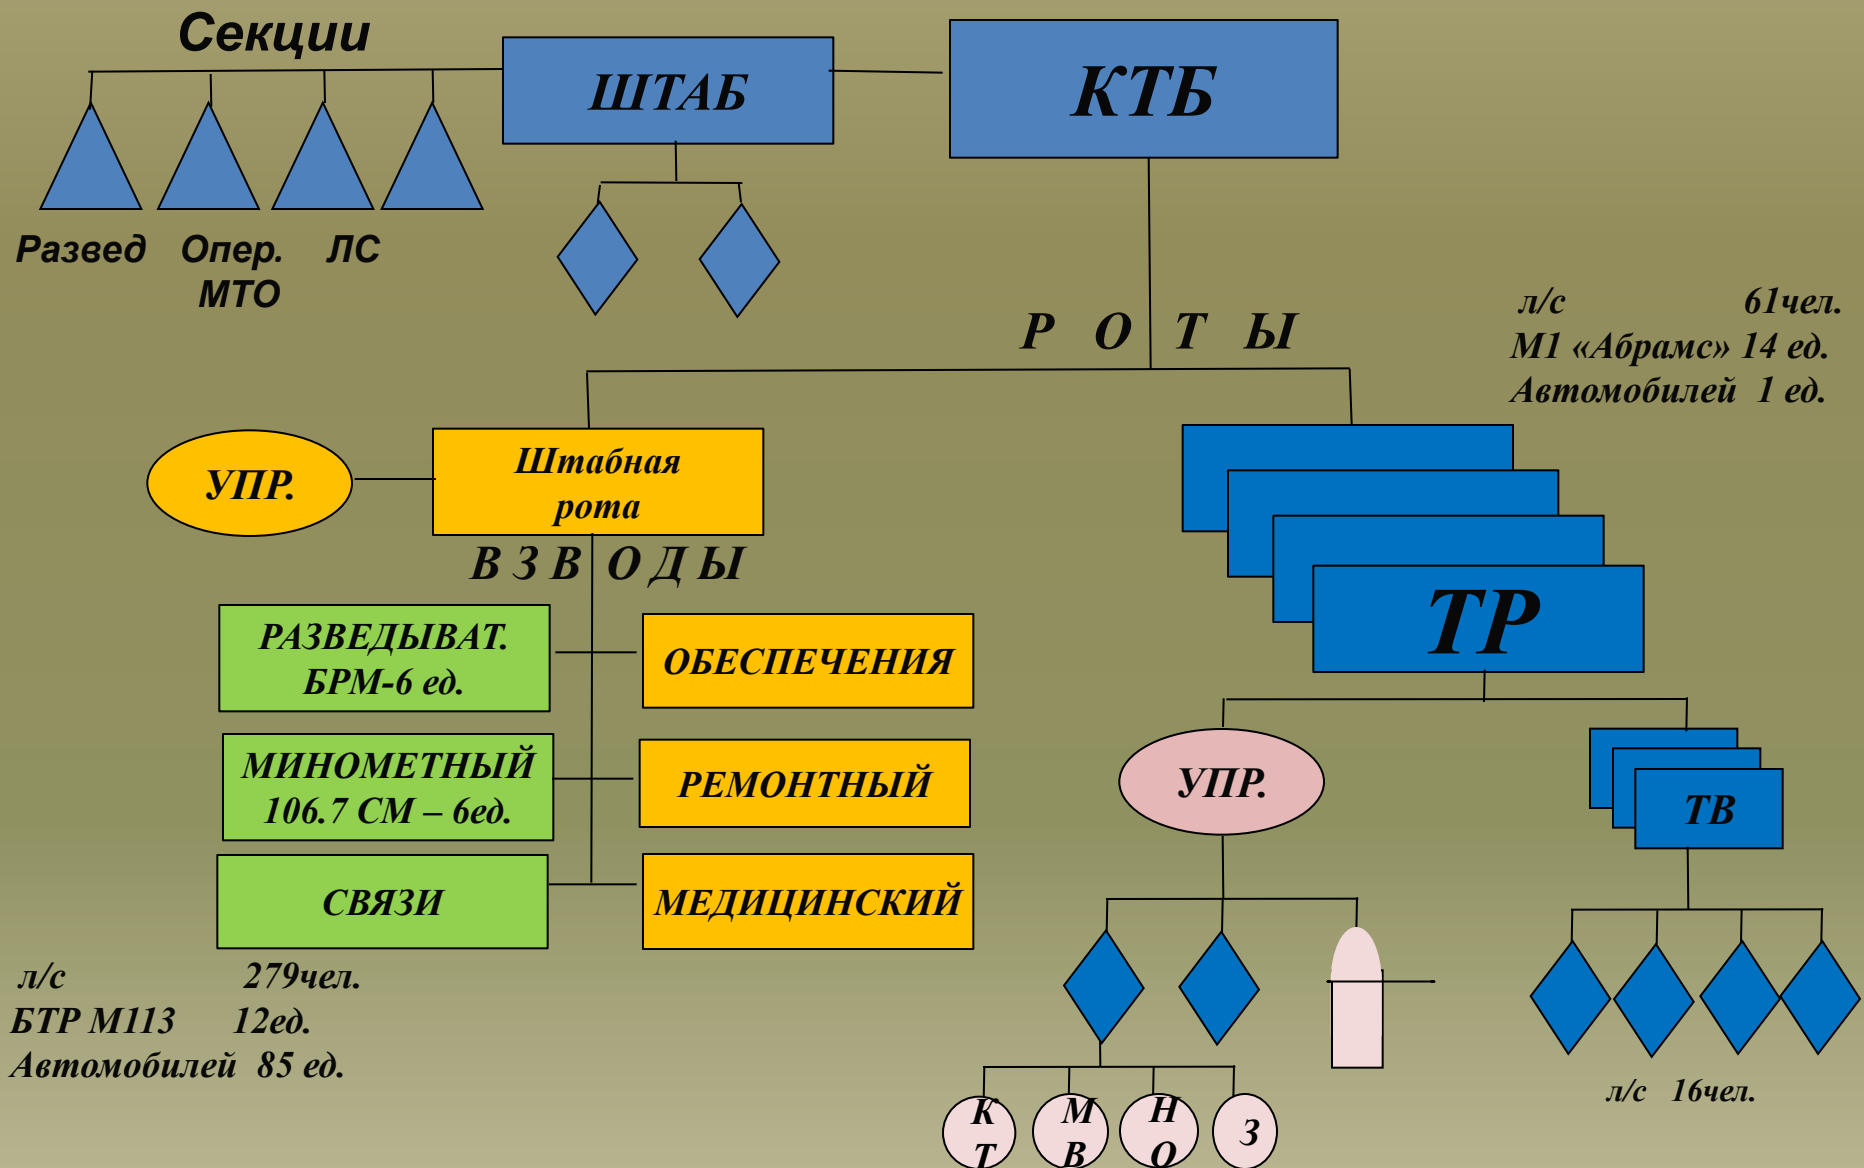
Секции

ШТАБ

КТБ

Развед Опер. ЛС
МТО

Р О Т Ы

л/с 61чел.
М1 «Абрамс» 14 ед.
Автомобилей 1 ед.

УПР.

Штабная рота

В З В О Д Ы

РАЗВЕДЫВАТ. БРМ-6 ед.

ОБЕСПЕЧЕНИЯ

МИНОМЕТНЫЙ 106.7 СМ – 6ед.

РЕМОНТНЫЙ

СВЯЗИ

МЕДИЦИНСКИЙ

ТР

УПР.

ТВ

л/с 279чел.
БТР М113 12ед.
Автомобилей 85 ед.

К Т

М В

Н О

З

л/с 16чел.